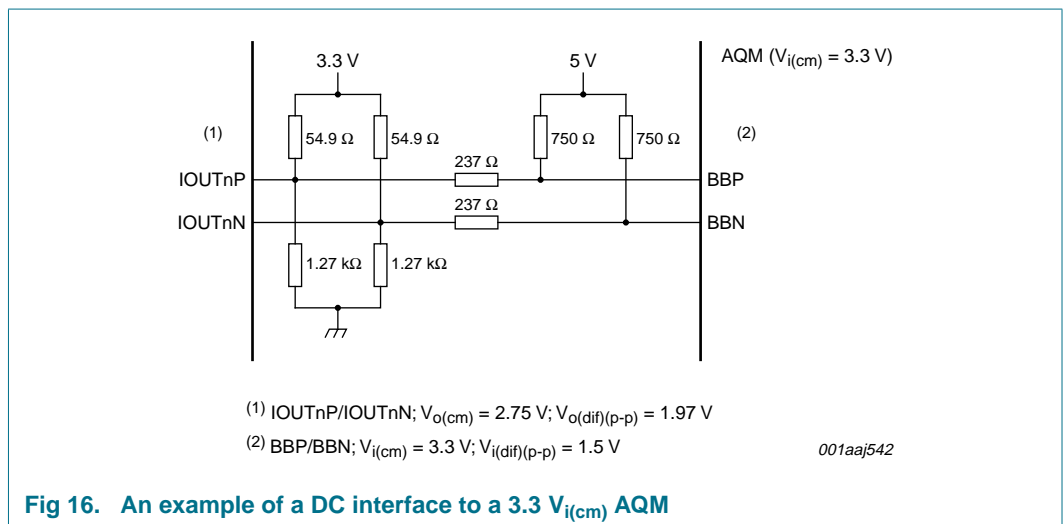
3.3 V

5 V

AQM ($V_{i(cm)}$ = 3.3 V)

(1)

54.9 Ω

54.9 Ω

750 Ω

750 Ω

(2)

237 Ω

IOUTnP

BBP

237 Ω

IOUTnN

BBN

1.27 kΩ

1.27 kΩ

$^{(1)}$ IOUTnP/IOUTnN; $V_{o(cm)}$ = 2.75 V; $V_{o(dif)(p\text{-}p)}$ = 1.97 V

$^{(2)}$ BBP/BBN; $V_{i(cm)}$ = 3.3 V; $V_{i(dif)(p\text{-}p)}$ = 1.5 V

001aaj542

Fig 16. An example of a DC interface to a 3.3 $V_{i(cm)}$ AQM